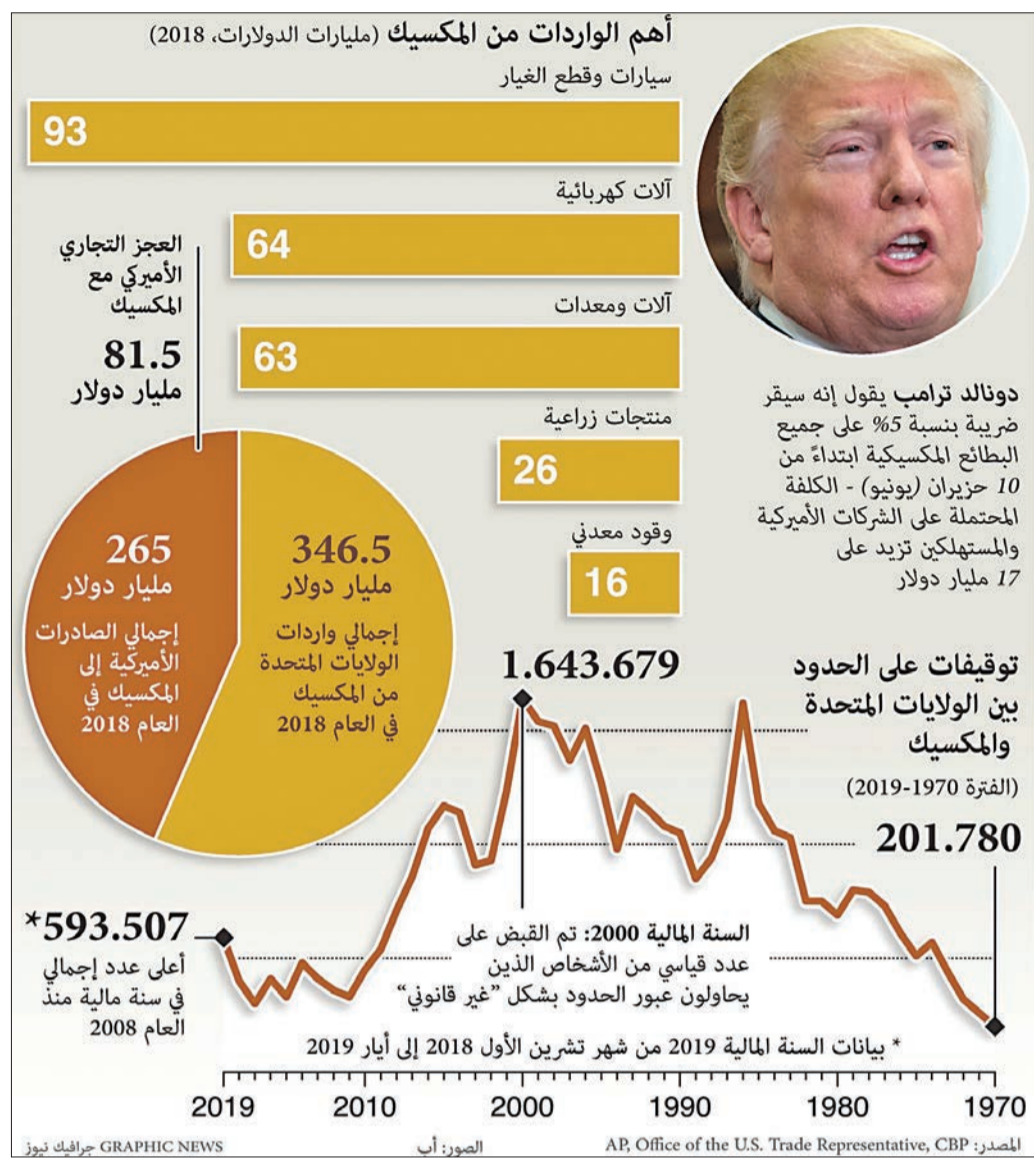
أهم الواردات من المكسيك (مليارات الدولارات، 2018)

سيارات وقطع الغيار
93

آلات كهربائية
64

آلات ومعدات
63

منتجات زراعية
26

وقود معدني
16

العجز التجاري الأميركي مع المكسيك
81.5
مليار دولار

265
مليار دولار
إجمالي الصادرات الأميركية إلى المكسيك في العام 2018

346.5
مليار دولار
إجمالي واردات الولايات المتحدة من المكسيك في العام 2018

دونالد ترامب يقول إنه سيقر ضريبة بنسبة 5% على جميع البطائع المكسيكية ابتداءً من 10 حزيران (يونيو) - الكلفة المحتملة على الشركات الأميركية والمستهلكين تزيد على 17 مليار دولار

توقيفات على الحدود بين الولايات المتحدة والمكسيك
(الفترة 1970-2019)

1.643.679

201.780

*593.507
أعلى عدد إجمالي في سنة مالية منذ العام 2008

السنة المالية 2000: تم القبض على عدد قياسي من الأشخاص الذين يحاولون عبور الحدود بشكل "غير قانوني"

* بيانات السنة المالية 2019 من شهر تشرين الأول 2018 إلى أيار 2019

2019 2010 2000 1990 1980 1970

GRAPHIC NEWS جرافيك نيوز
الصور: أب
المصدر: AP, Office of the U.S. Trade Representative, CBP